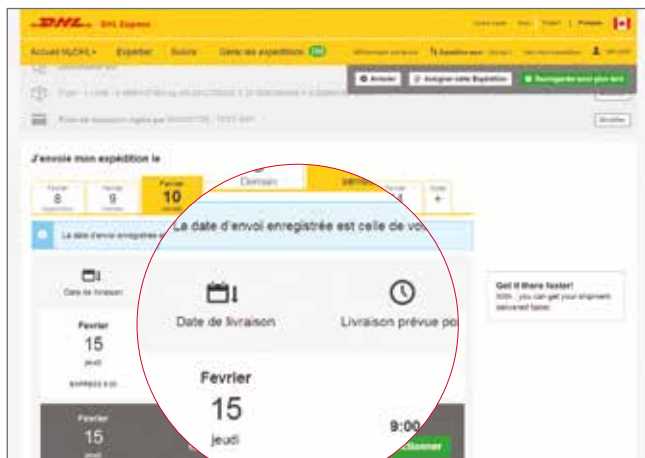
DHL DHL Express

Accueil MyDHL+ Expédier Suivre Gérer les expéditions

Annuler Assigner cette Expédition Sauvegarder pour plus tard

Modifier

J'envoie mon expédition le

Fevrier 8

Fevrier 9

Fevrier 10

Demain

Fevrier

+

La date d'envoi enregistrée est celle de vo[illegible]

Date de livraison

Date de livraison

Livraison prévue po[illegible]

Fevrier 15 jeudi

EXPRESS 9:00

Fevrier 15 jeudi

Fevrier 15

9:00

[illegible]ctionner

Get it there faster!

With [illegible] you can get your shipment delivered faster.